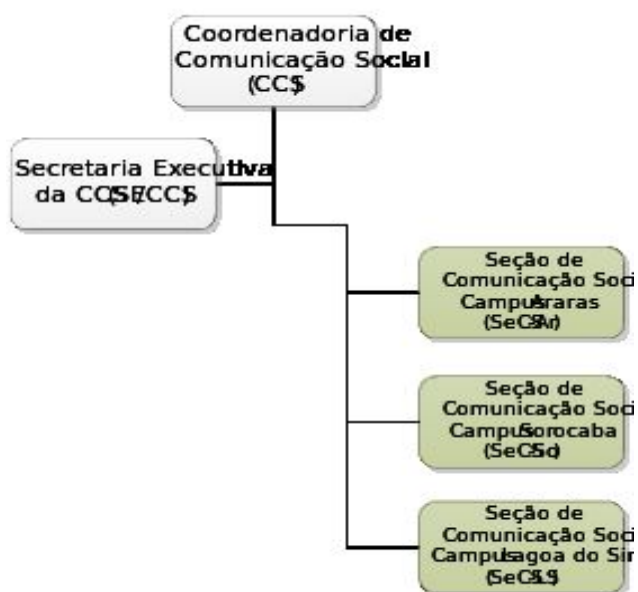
Coordenadoria de Comunicação Social (CCS)

Secretaria Executiva da CCS (SE/CCS)

Seção de Comunicação Soci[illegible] Campus Araras (SeCS-Ar)

Seção de Comunicação Soci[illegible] Campus Sorocaba (SeCS-So)

Seção de Comunicação Soci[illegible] Campus Lagoa do Sin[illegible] (SeCS-LS)